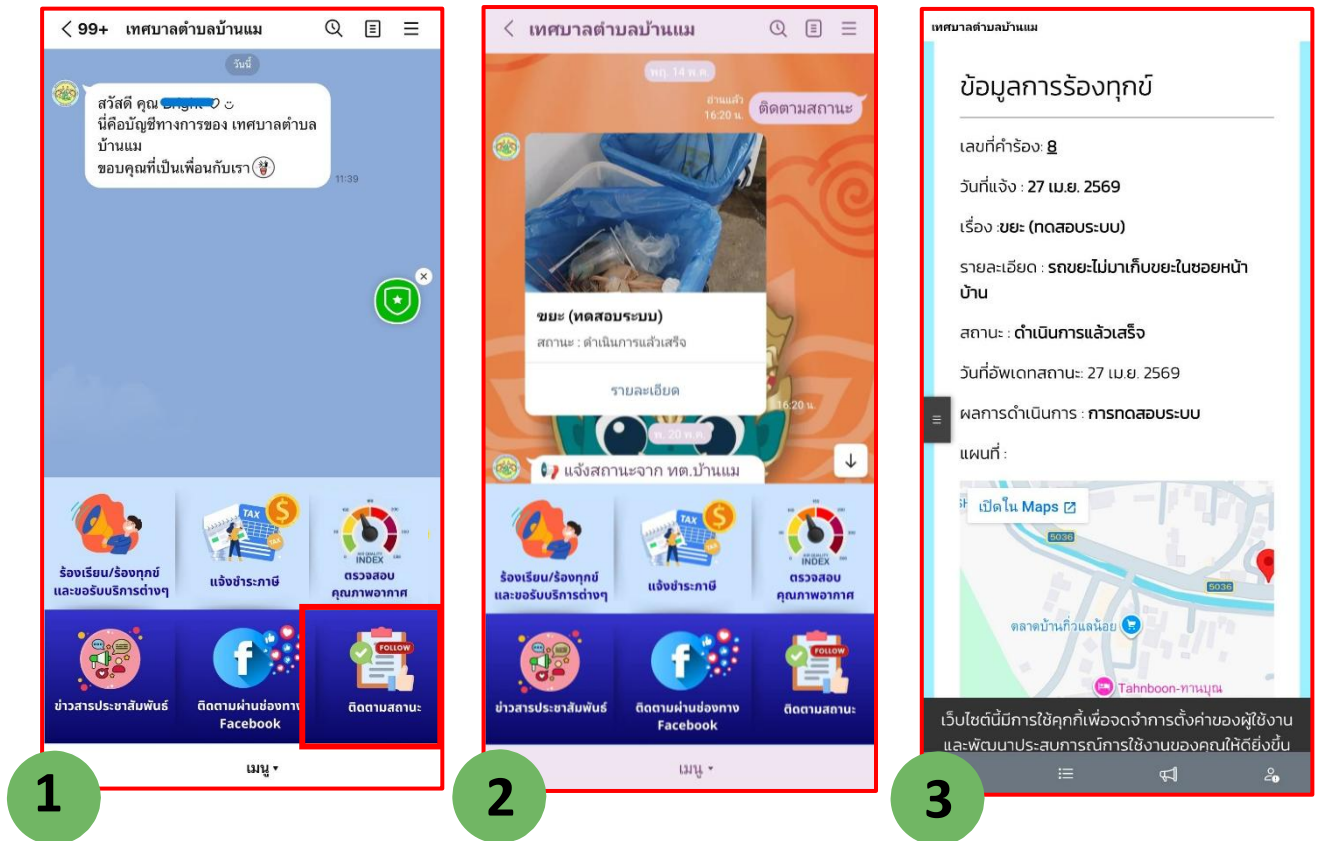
< 99+ เทศบาลตำบลบ้านแม

วันนี้

สวัสดี คุณ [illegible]
นี่คือบัญชีทางการของ เทศบาลตำบลบ้านแม
ขอบคุณที่เป็นเพื่อนกับเรา

11:39

ร้องเรียน/ร้องทุกข์ และขอรับบริการต่างๆ

TAX

แจ้งชำระภาษี

INDEX

ตรวจสอบคุณภาพอากาศ

ข่าวสารประชาสัมพันธ์

ติดตามผ่านช่องทาง Facebook

FOLLOW

ติดตามสถานะ

เมนู ▾

1

< เทศบาลตำบลบ้านแม

พฤ. 14 พ.ค.

อ่านแล้ว 16:20 น.

ติดตามสถานะ

ขยะ (ทดสอบระบบ)

สถานะ : ดำเนินการแล้วเสร็จ

รายละเอียด

16:20 น.

พ. 20 พ.ค.

แจ้งสถานะจาก ทต.บ้านแม

ร้องเรียน/ร้องทุกข์ และขอรับบริการต่างๆ

TAX

แจ้งชำระภาษี

INDEX

ตรวจสอบคุณภาพอากาศ

ข่าวสารประชาสัมพันธ์

ติดตามผ่านช่องทาง Facebook

FOLLOW

ติดตามสถานะ

เมนู ▾

2

เทศบาลตำบลบ้านแม

ข้อมูลการร้องทุกข์

เลขที่คำร้อง: 8

วันที่แจ้ง : 27 เม.ย. 2569

เรื่อง :ขยะ (ทดสอบระบบ)

รายละเอียด : รถขยะไม่มาเก็บขยะในซอยหน้าบ้าน

สถานะ : ดำเนินการแล้วเสร็จ

วันที่อัพเดทสถานะ: 27 เม.ย. 2569

ผลการดำเนินการ : การทดสอบระบบ

แผนที่ :

เปิดใน Maps

5036

5036

ตลาดบ้านกิ่วแลน้อย

Tahnboon-ทานบุญ

เว็บไซต์นี้มีการใช้คุกกี้เพื่อจดจำการตั้งค่าของผู้ใช้งานและพัฒนาประสบการณ์การใช้งานของคุณให้ดียิ่งขึ้น

3